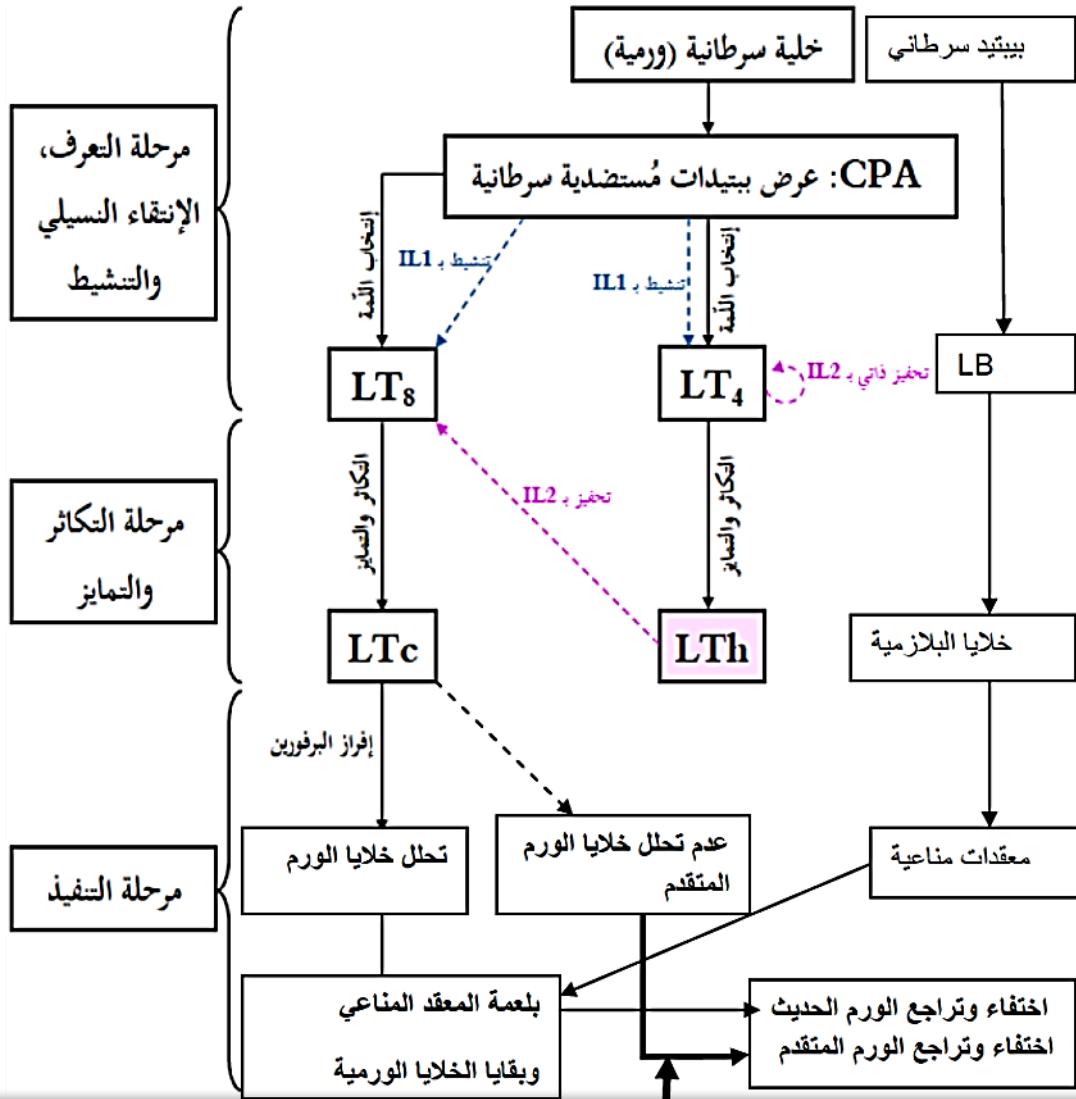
خلية سرطانية (ورمية)

ببتيد سرطاني

CPA: عرض ببتيدات مُستضدية سرطانية

مرحلة التعرف، الإنتقاء النسيلي والتنشيط

إنتخاب اللمة

تنشيط بـ IL1

تنشيط بـ IL1

إنتخاب اللمة

$LT_8$

$LT_4$

تحفيز ذاتي بـ IL2

LB

مرحلة التكاثر والتمايز

التكاثر والتمايز

تحفيز بـ IL2

التكاثر والتمايز

LTc

LTh

خلايا البلازمية

إفراز البرفورين

مرحلة التنفيذ

تحلل خلايا الورم

عدم تحلل خلايا الورم المتقدم

معقدات مناعية

بلعمة المعقد المناعي وبقايا الخلايا الورمية

اختفاء وتراجع الورم الحديث
اختفاء وتراجع الورم المتقدم